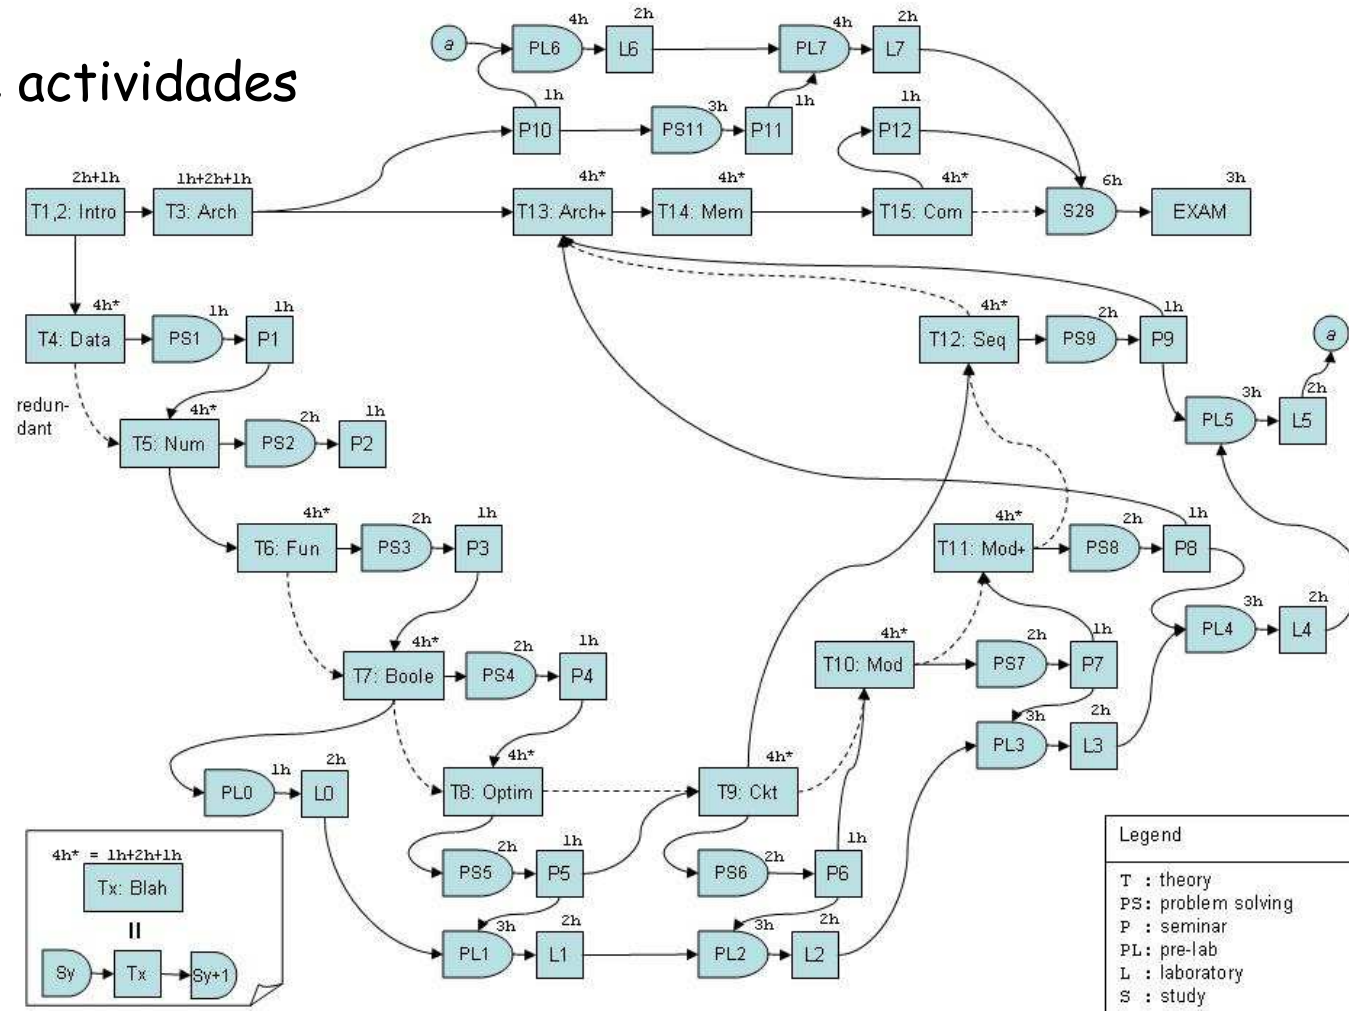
actividades

a
PL6 4h
L6 2h
PL7 4h
L7 2h
P10 1h
PS11 3h
P11 1h
P12 1h
T1,2: Intro 2h+1h
T3: Arch 1h+2h+1h
T13: Arch+ 4h*
T14: Mem 4h*
T15: Com 4h*
S28 6h
EXAM 3h
T4: Data 4h*
PS1 1h
P1 1h
T12: Seq 4h*
PS9 2h
P9 1h
a
redun-dant
T5: Num 4h*
PS2 2h
P2 1h
PL5 3h
L5 2h
T6: Fun 4h*
PS3 2h
P3 1h
T11: Mod+ 4h*
PS8 2h
P8 1h
PL4 3h
L4 2h
T7: Boole 4h*
PS4 2h
P4 1h
T10: Mod 4h*
PS7 2h
P7 1h
PL3 3h
L3 2h
PL0 1h
L0 2h
T8: Optim 4h*
T9: Ckt 4h*
PS5 2h
P5 1h
PS6 2h
P6 1h
PL1 3h
L1 2h
PL2 3h
L2 2h

4h* = 1h+2h+1h
Tx: Blah
II
Sy
Tx
Sy+1

Legend
T : theory
PS: problem solving
P : seminar
PL: pre-lab
L : laboratory
S : study